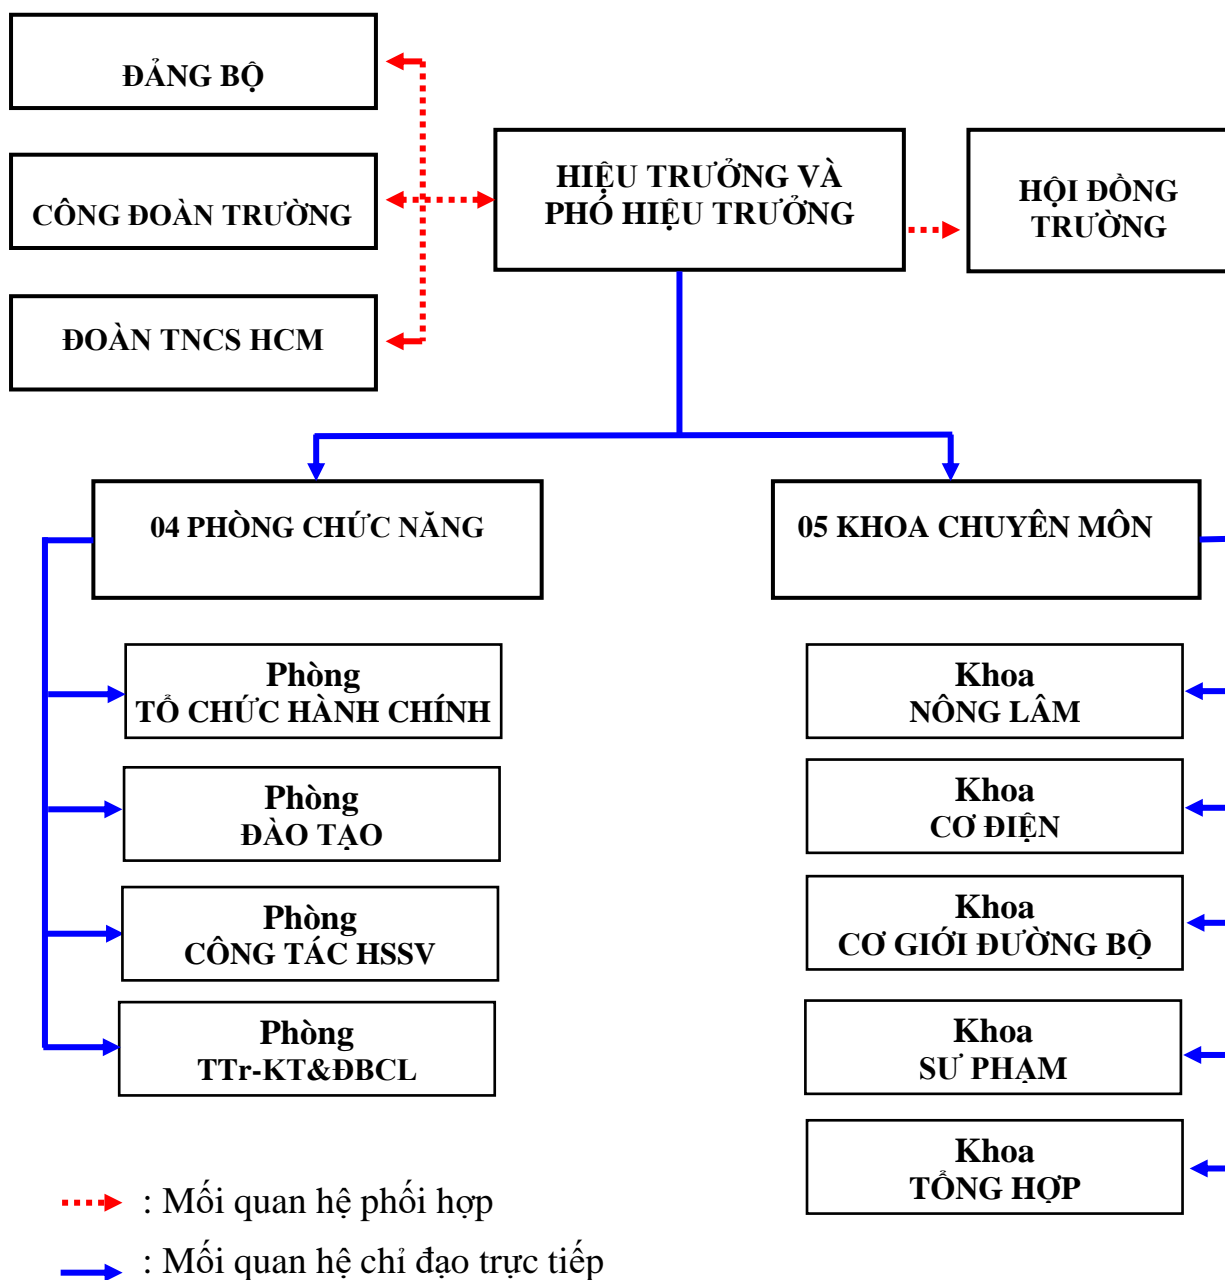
ĐẢNG BỘ

CÔNG ĐOÀN TRƯỜNG

ĐOÀN TNCS HCM

HIỆU TRƯỞNG VÀ PHÓ HIỆU TRƯỞNG

HỘI ĐỒNG TRƯỜNG

04 PHÒNG CHỨC NĂNG

05 KHOA CHUYÊN MÔN

Phòng TỔ CHỨC HÀNH CHÍNH

Phòng ĐÀO TẠO

Phòng CÔNG TÁC HSSV

Phòng TTr-KT&ĐBCL

Khoa NÔNG LÂM

Khoa CƠ ĐIỆN

Khoa CƠ GIỚI ĐƯỜNG BỘ

Khoa SƯ PHẠM

Khoa TỔNG HỢP

: Mối quan hệ phối hợp

: Mối quan hệ chỉ đạo trực tiếp